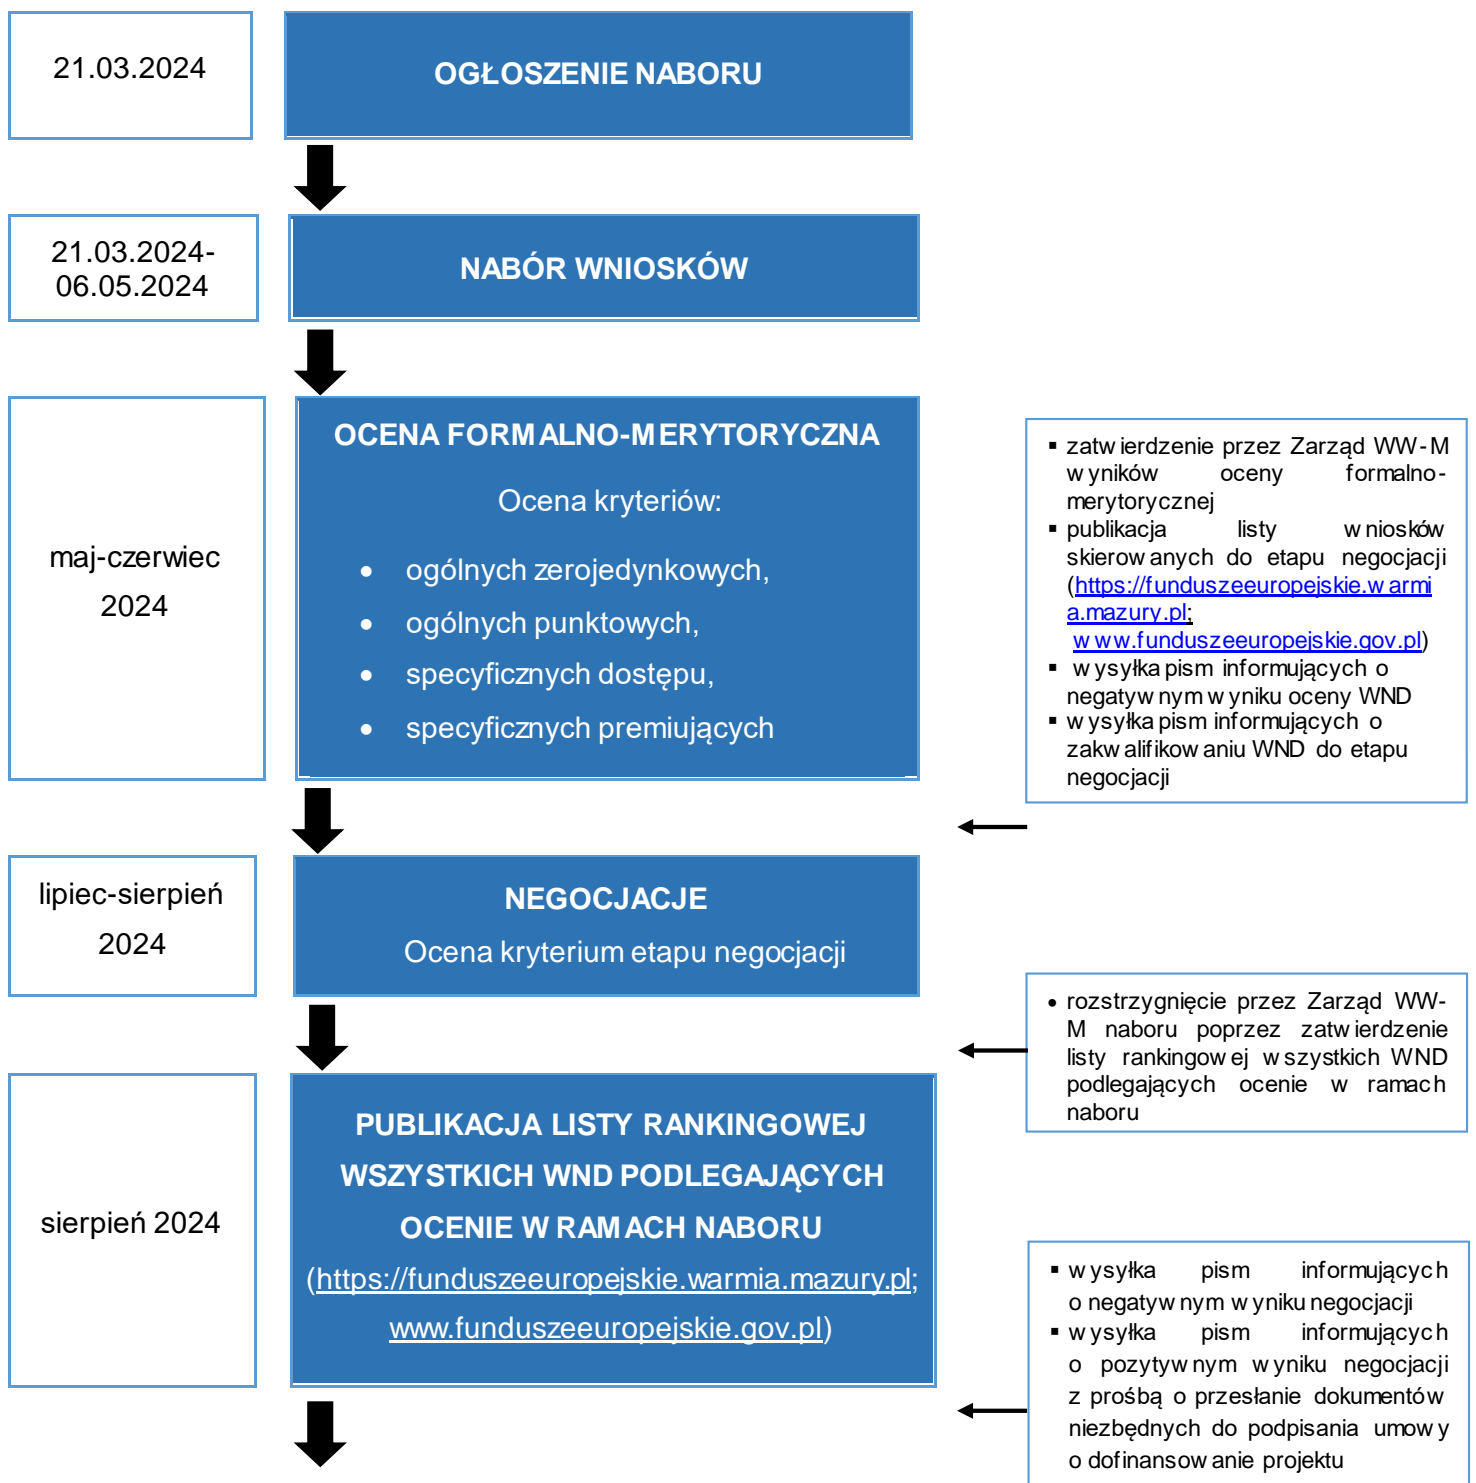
21.03.2024

OGŁOSZENIE NABORU

21.03.2024-06.05.2024

NABÓR WNIOSKÓW

maj-czerwiec 2024

OCENA FORMALNO-MERYTORYCZNA

Ocena kryteriów:

- ogólnych zerojedynkowych,
- ogólnych punktowych,
- specyficznych dostępu,
- specyficznych premiujących

- zatwierdzenie przez Zarząd WW-M wyników oceny formalno-merytorycznej
- publikacja listy wniosków skierowanych do etapu negocjacji (https://funduszeeuropejskie.warmia.mazury.pl; www.funduszeeuropejskie.gov.pl)
- wysyłka pism informujących o negatywnym wyniku oceny WND
- wysyłka pism informujących o zakwalifikowaniu WND do etapu negocjacji

lipiec-sierpień 2024

NEGOCJACJE

Ocena kryterium etapu negocjacji

- rozstrzygnięcie przez Zarząd WW-M naboru poprzez zatwierdzenie listy rankingowej wszystkich WND podlegających ocenie w ramach naboru

sierpień 2024

PUBLIKACJA LISTY RANKINGOWEJ WSZYSTKICH WND PODLEGAJĄCYCH OCENIE W RAMACH NABORU (https://funduszeeuropejskie.warmia.mazury.pl; www.funduszeeuropejskie.gov.pl)

- wysyłka pism informujących o negatywnym wyniku negocjacji
- wysyłka pism informujących o pozytywnym wyniku negocjacji z prośbą o przesłanie dokumentów niezbędnych do podpisania umowy o dofinansowanie projektu